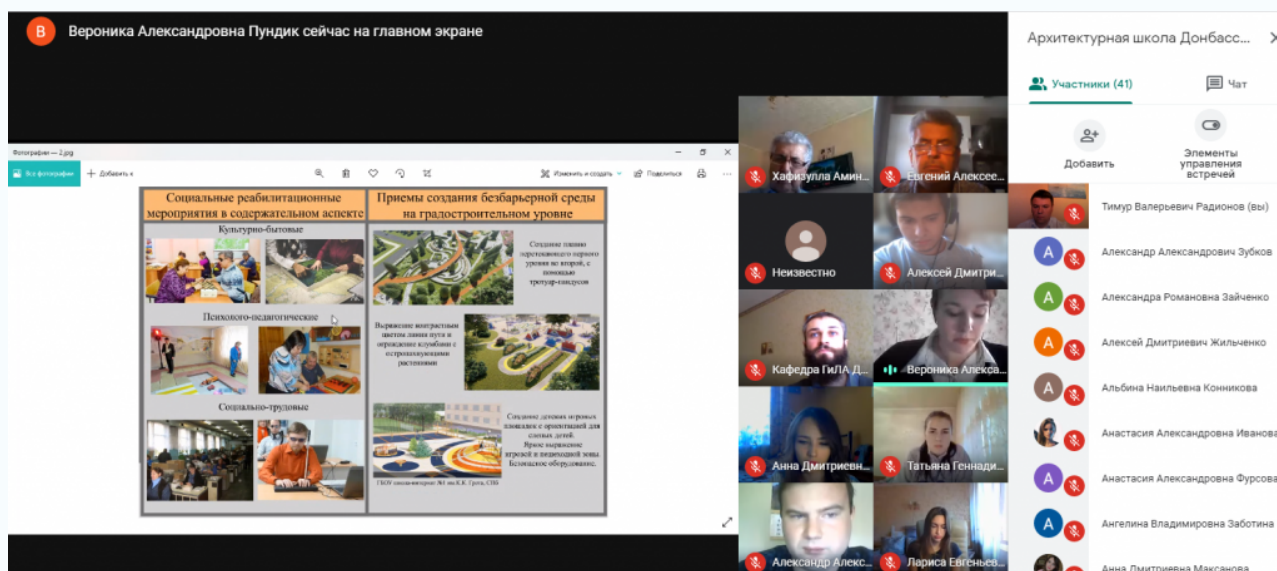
В Вероника Александровна Пундик сейчас на главном экране

Архитектурная школа Донбасс...

Участники (41)

Чат

Добавить

Элементы управления встречей

Фотографии — 2.jpg

Все фотографии

Добавить к

Изменить и создать

Поделиться

Социальные реабилитационные мероприятия в содержательном аспекте

Культурно-бытовые

Психолого-педагогические

Социально-трудовые

Приемы создания безбарьерной среды на градостроительном уровне

Создание плавно перетекающего первого уровня во второй, с помощью тротуар-пандусов

Выделение контрастным цветом линии пути и ограждение клумбами с остропахнущими растениями

Создание детских игровых площадок с ориентацией для слепых детей. Ярко выражение игровой и пешеходной зоны. Безопасное оборудование.

ГБОУ школа-интернат №1 им К.К. Грота, СПб

Хафизулла Амин...

Евгений Алексее...

Неизвестно

Алексей Дмитри...

Кафедра ГиЛА Д...

Вероника Алекса...

Анна Дмитриевн...

Татьяна Геннади...

Александр Алекс...

Лариса Евгеньев...

Тимур Валерьевич Радионов (вы)

Александр Александрович Зубков

Александра Романовна Зайченко

Алексей Дмитриевич Жильченко

Альбина Наильевна Конникова

Анастасия Александровна Иванова

Анастасия Александровна Фурсова

Ангелина Владимировна Заботина

Анна Дмитриевна Максакова